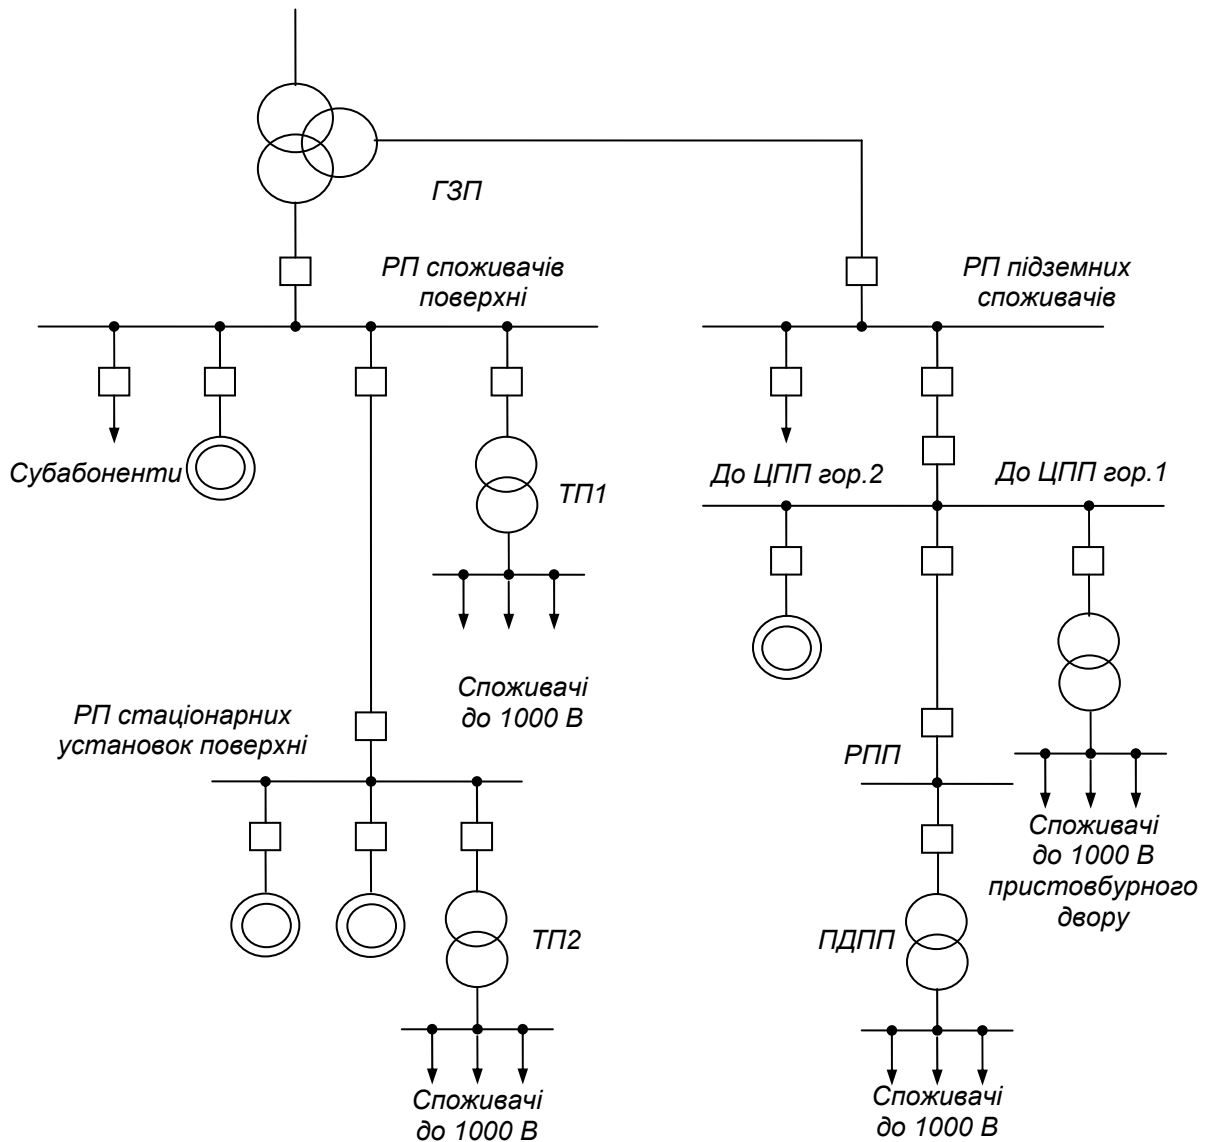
ГЗП

РП споживачів поверхні

РП підземних споживачів

Субабоненти

ТП1

До ЦПП гор.2

До ЦПП гор.1

Споживачі до 1000 В

РП стаціонарних установок поверхні

РПП

Споживачі до 1000 В пристовбурного двору

ТП2

ПДПП

Споживачі до 1000 В

Споживачі до 1000 В